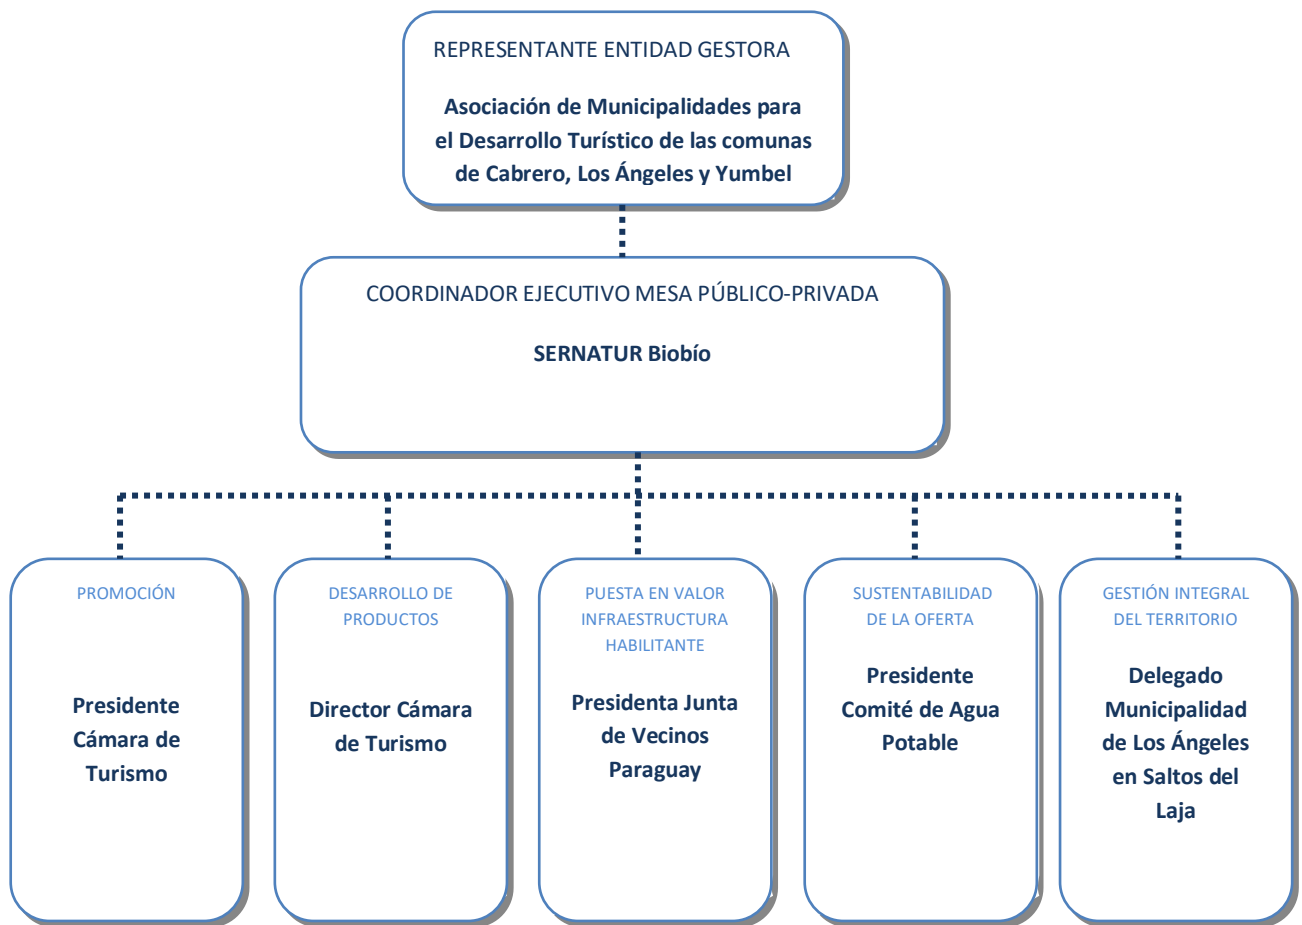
REPRESENTANTE ENTIDAD GESTORA

Asociación de Municipalidades para el Desarrollo Turístico de las comunas de Cabrero, Los Ángeles y Yumbel

COORDINADOR EJECUTIVO MESA PÚBLICO-PRIVADA

SERNATUR Biobío

PROMOCIÓN

Presidente Cámara de Turismo

DESARROLLO DE PRODUCTOS

Director Cámara de Turismo

PUESTA EN VALOR INFRAESTRUCTURA HABILITANTE

Presidenta Junta de Vecinos Paraguay

SUSTENTABILIDAD DE LA OFERTA

Presidente Comité de Agua Potable

GESTIÓN INTEGRAL DEL TERRITORIO

Delegado Municipalidad de Los Ángeles en Saltos del Laja